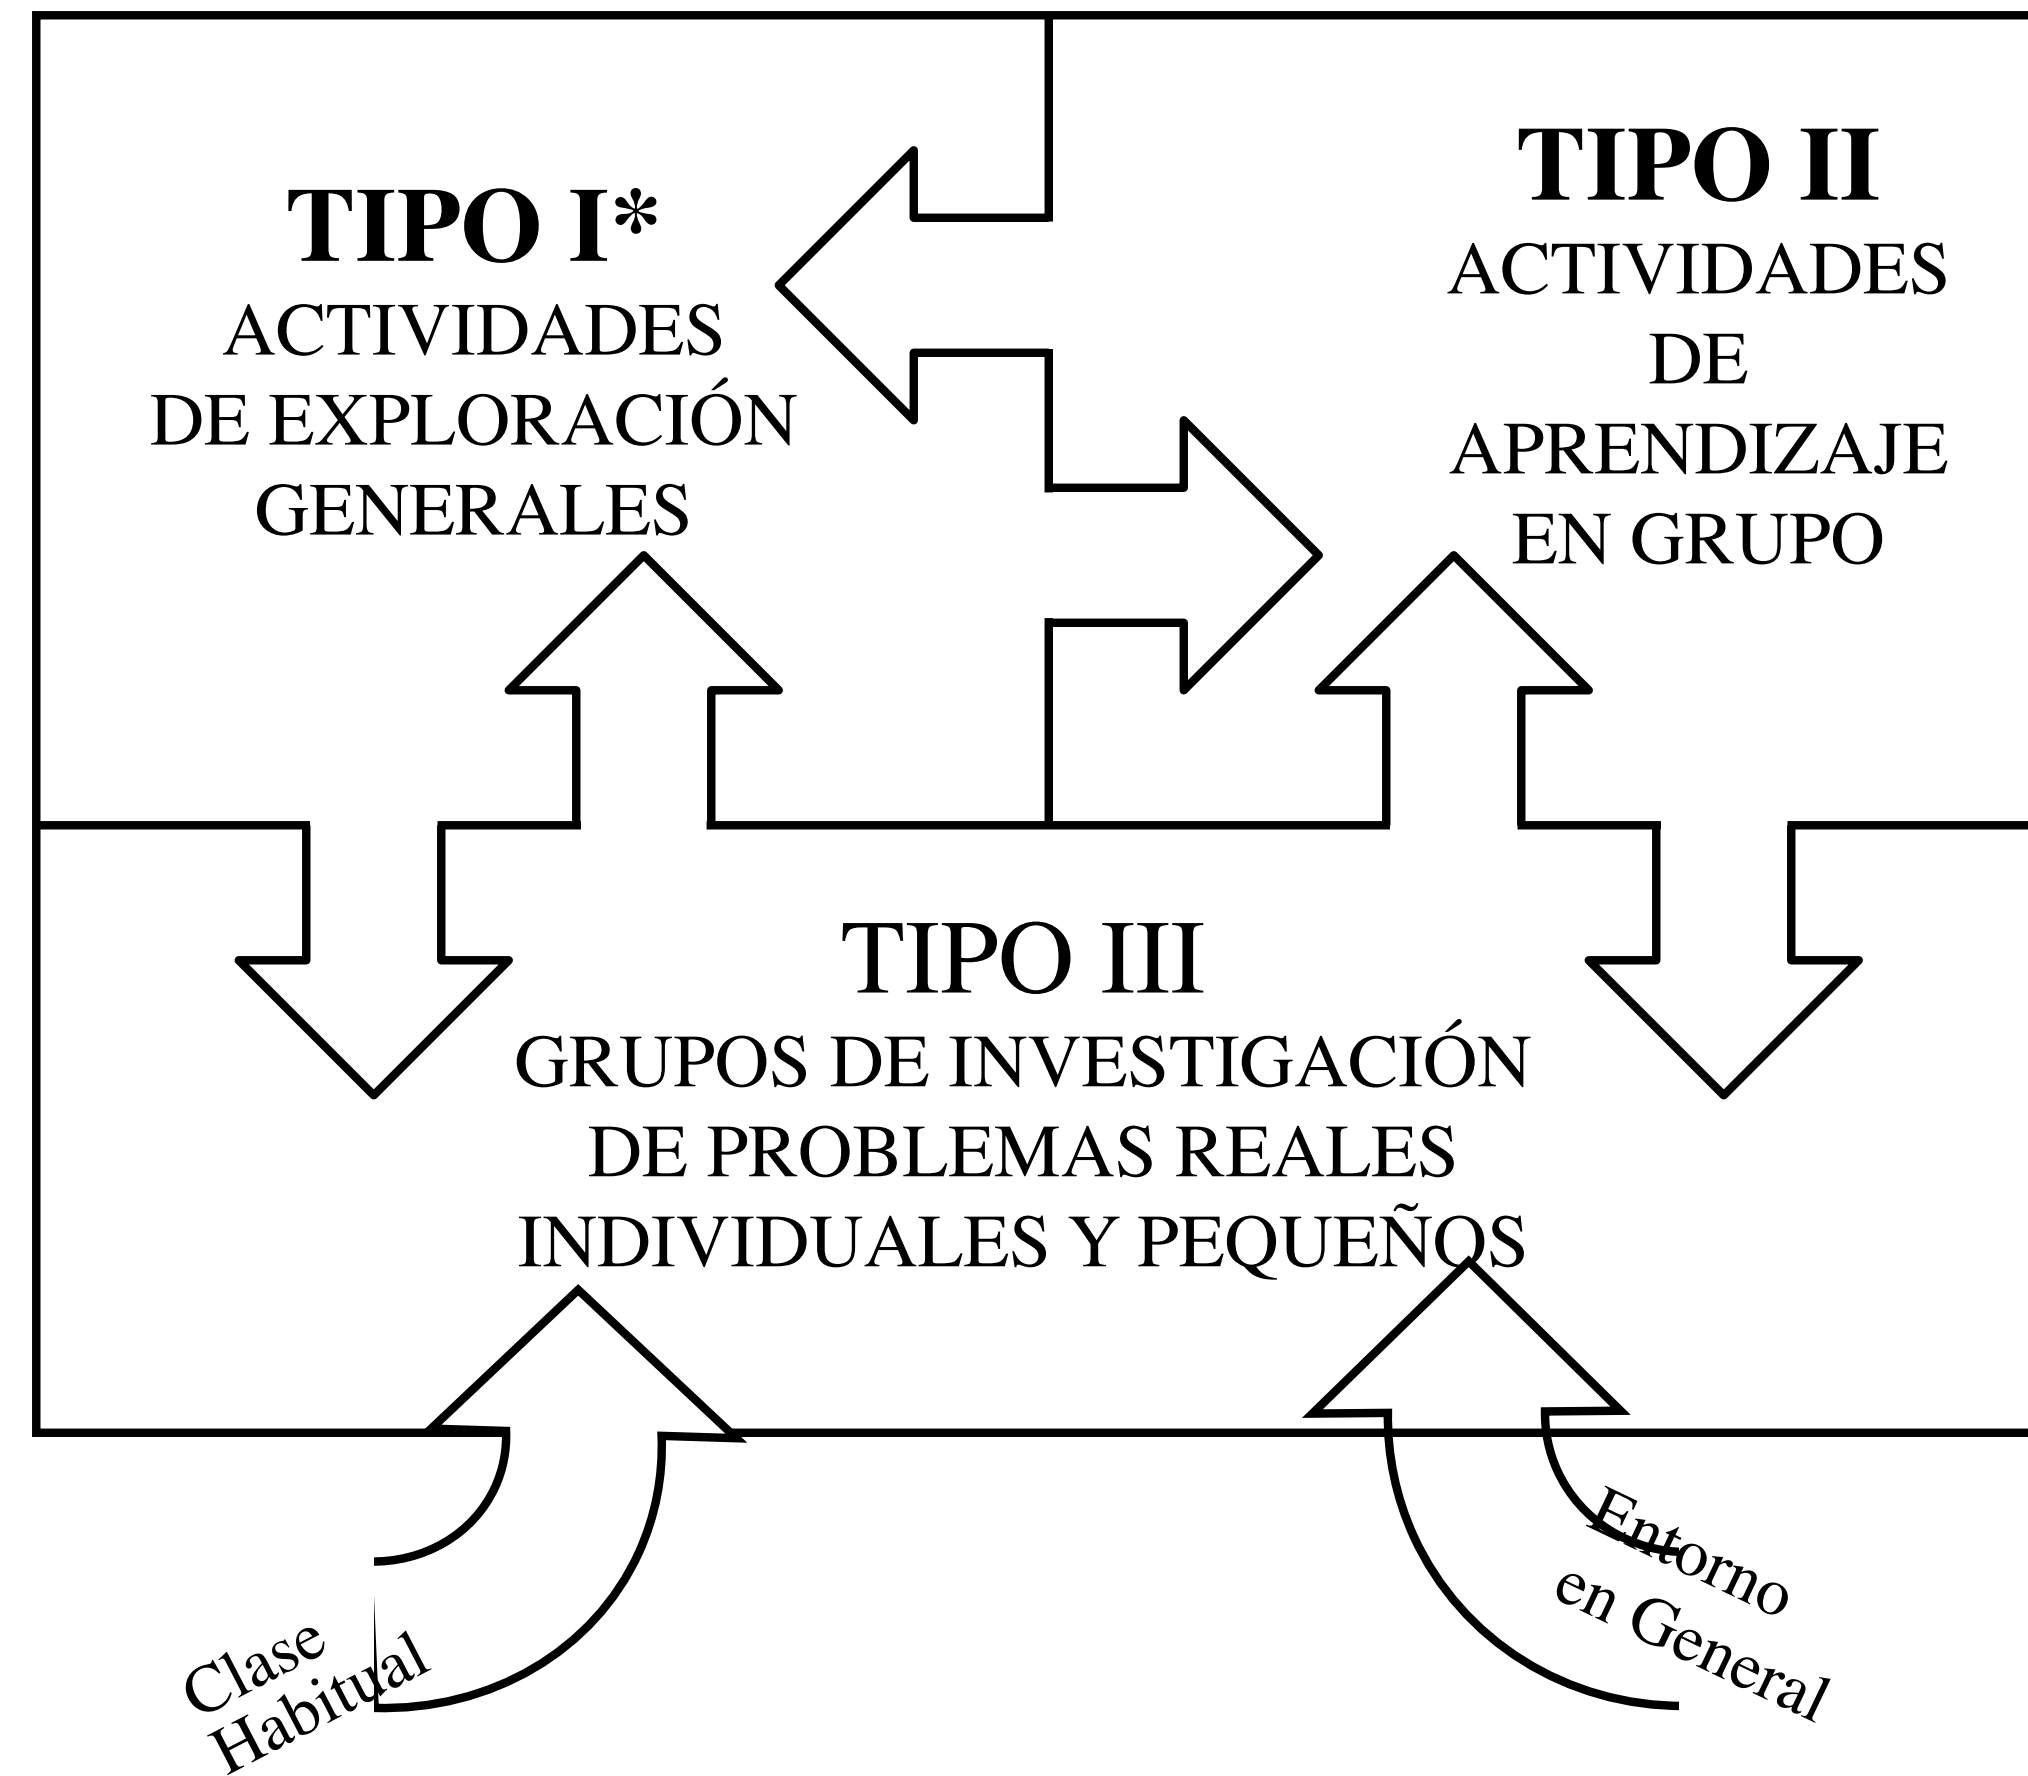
TIPO I*
ACTIVIDADES
DE EXPLORACIÓN
GENERALES

TIPO II
ACTIVIDADES
DE
APRENDIZAJE
EN GRUPO

TIPO III
GRUPOS DE INVESTIGACIÓN
DE PROBLEMAS REALES
INDIVIDUALES Y PEQUEÑOS

Clase
Habitual

Entorno
en General